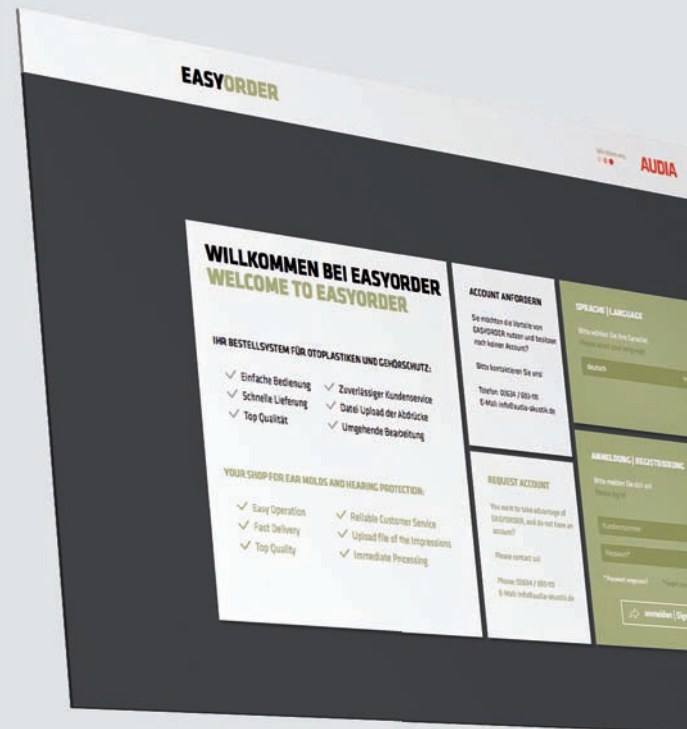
EASYORDER

AUDIA

WILLKOMMEN BEI EASYORDER
WELCOME TO EASYORDER

IHR BESTELLSYSTEM FÜR OTOPLASTIKEN UND GEHÖRSCHUTZ:

✓ Einfache Bedienung
✓ Schnelle Lieferung
✓ Top Qualität
✓ Zuverlässiger Kundenservice
✓ Datei Upload der Abdrücke
✓ Umgehende Bearbeitung

YOUR SHOP FOR EAR MOLDS AND HEARING PROTECTION:

✓ Easy Operation
✓ Fast Delivery
✓ Top Quality
✓ Reliable Customer Service
✓ Upload file of the impressions
✓ Immediate Processing

ACCOUNT ANFORDERN

Sie möchten die Vorteile von EASYORDER nutzen und besitzen noch keinen Account?

Bitte kontaktieren Sie uns!

Telefon: 03634 / 693-111
E-Mail: info@audia-akustik.de

REQUEST ACCOUNT

You want to take advantage of EASYORDER, and do not have an account?

Please contact us!

Phone: 03634 / 693-111
E-Mail: info@audia-akustik.de

SPRACHE | LANGUAGE

Bitte wählen Sie Ihre Sprache
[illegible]

Deutsch

ANMELDUNG | REGISTRIERUNG

Bitte melden Sie sich an
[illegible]

Kundennummer

Passwort*

*Passwort vergessen? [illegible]

anmelden | Sig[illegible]